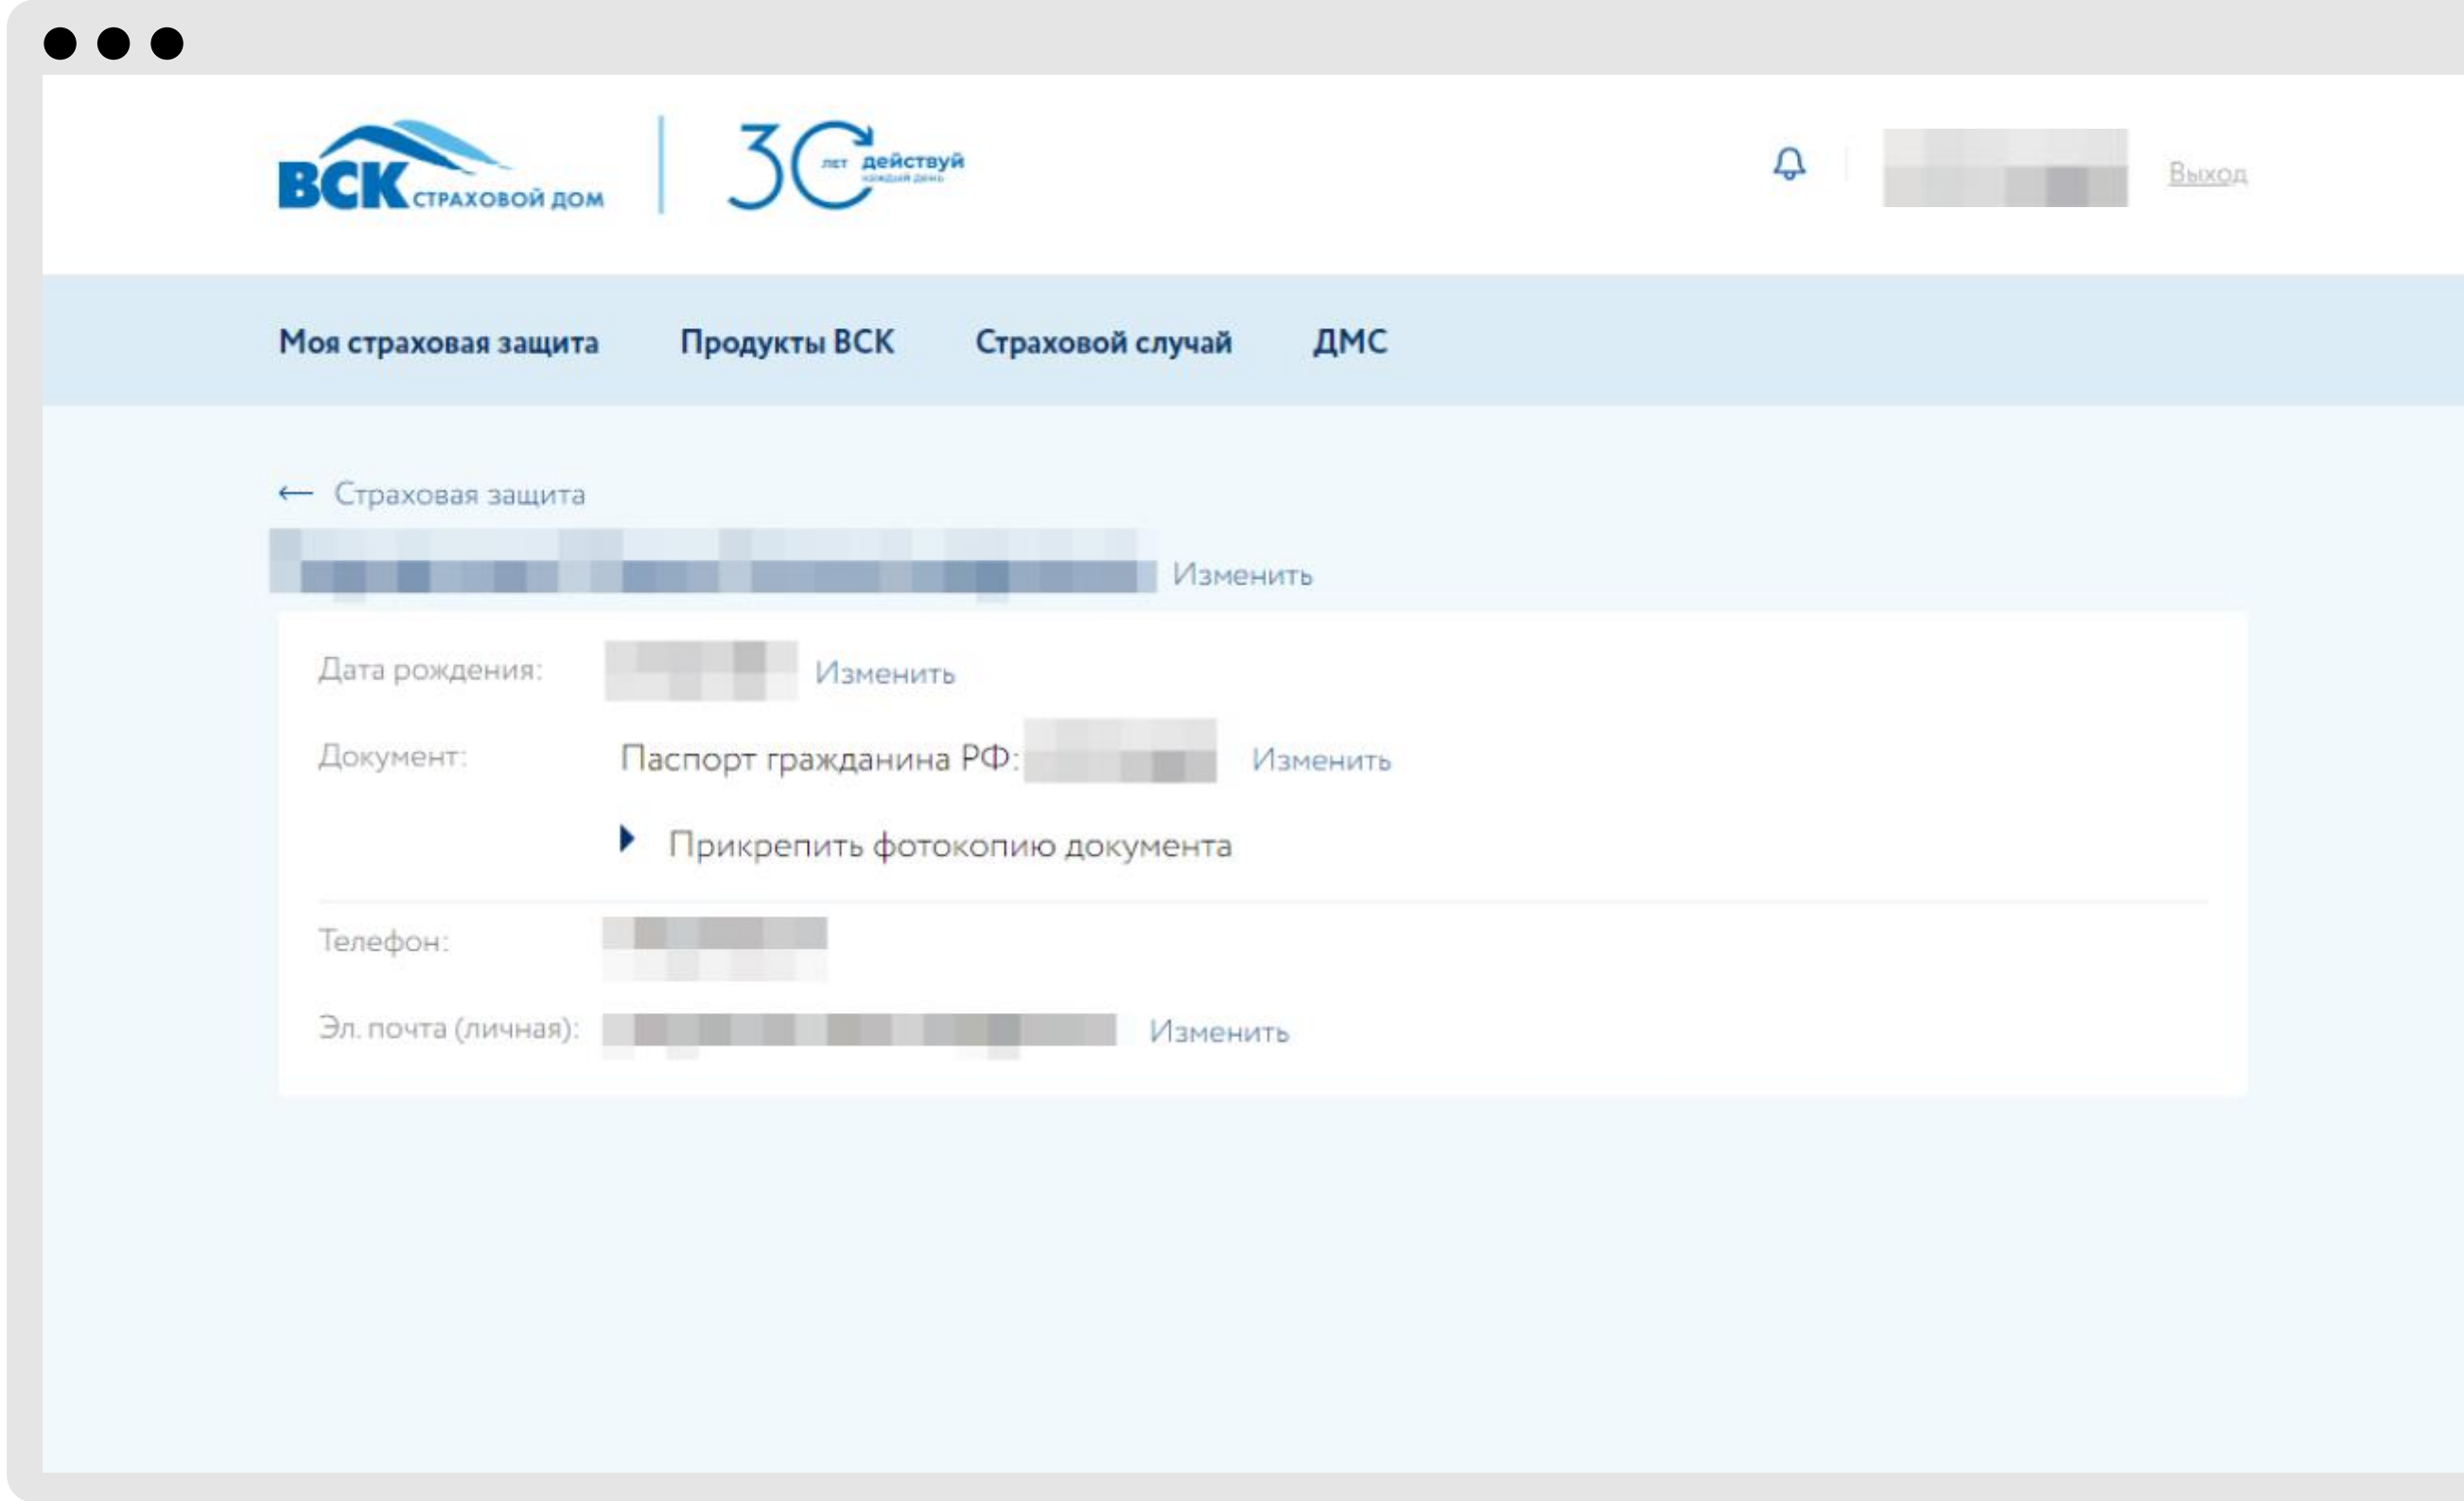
ВСК страховой дом

30 лет действуй каждый день

Выход

Моя страховая защита Продукты ВСК Страховой случай ДМС

← Страховая защита

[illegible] Изменить

Дата рождения: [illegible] Изменить

Документ: Паспорт гражданина РФ: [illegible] Изменить

Прикрепить фотокопию документа

Телефон: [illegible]

Эл. почта (личная): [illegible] Изменить